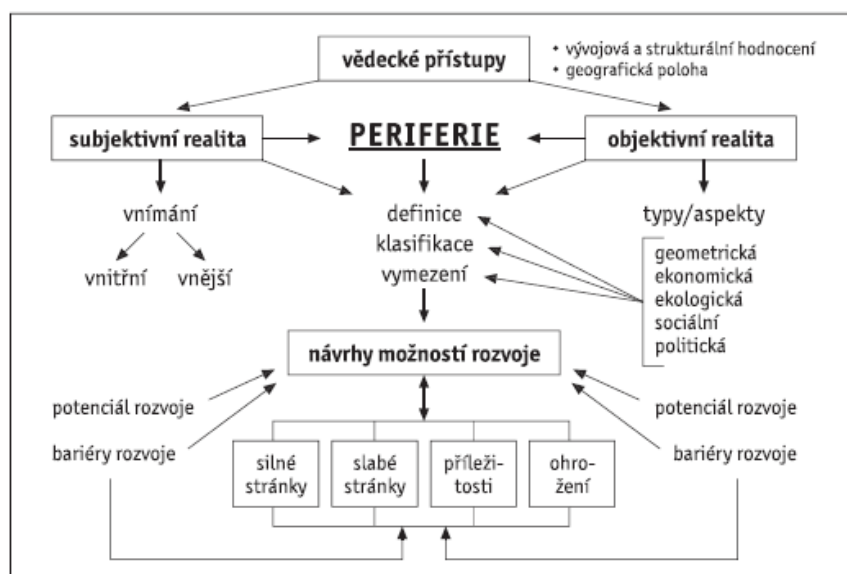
vědecké přístupy

• vývojová a strukturální hodnocení
• geografická poloha

subjektivní realita

PERIFERIE

objektivní realita

vnímání

vnitřní

vnější

definice
klasifikace
vymezení

typy/aspekty

geometrická
ekonomická
ekologická
sociální
politická

návrhy možností rozvoje

potenciál rozvoje

bariéry rozvoje

potenciál rozvoje

bariéry rozvoje

silné stránky

slabé stránky

příležitosti

ohrožení